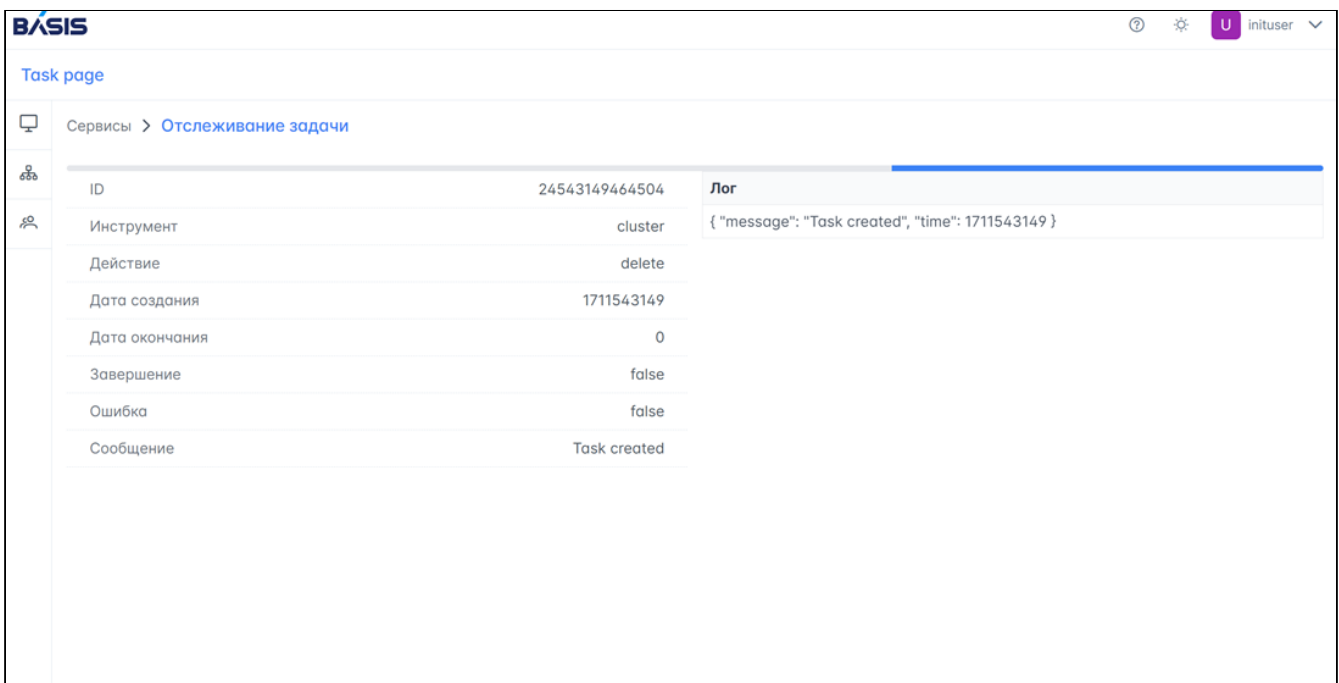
BASIS

U inituser

Task page

Сервисы > Отслеживание задачи

| ID | 24543149464504 |
|---|---|
| Инструмент | cluster |
| Действие | delete |
| Дата создания | 1711543149 |
| Дата окончания | 0 |
| Завершение | false |
| Ошибка | false |
| Сообщение | Task created |

| Лог |
|---|
| { "message": "Task created", "time": 1711543149 } |